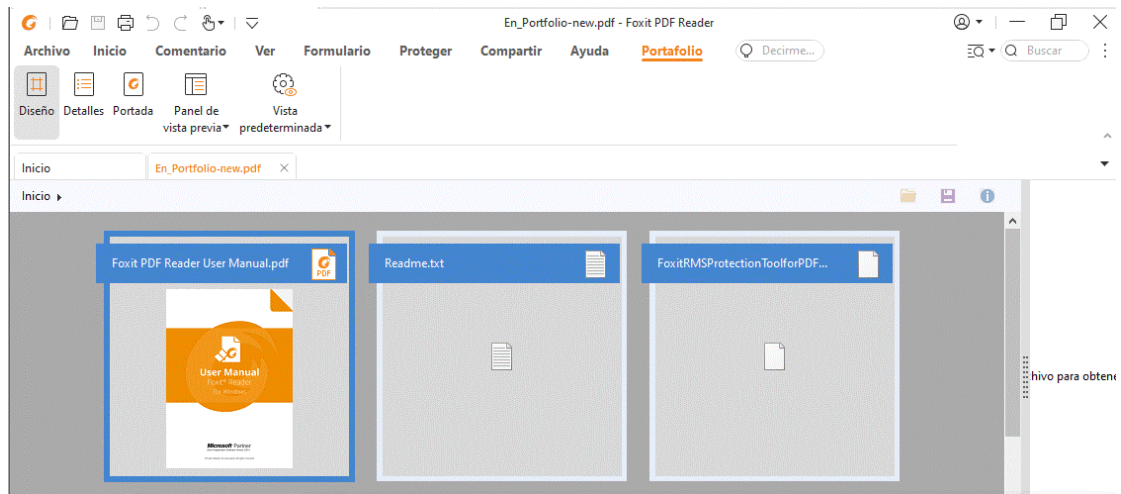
En_Portfolio-new.pdf - Foxit PDF Reader

Archivo Inicio Comentario Ver Formulario Proteger Compartir Ayuda Portafolio Decirme... Buscar

Diseño Detalles Portada Panel de vista previa Vista predeterminada

Inicio En_Portfolio-new.pdf ×

Inicio ▸

Foxit PDF Reader User Manual.pdf PDF

User Manual
Foxit Reader
For Windows

Microsoft Partner

Readme.txt

FoxitRMSProtectionToolforPDF...

hivo para obtene